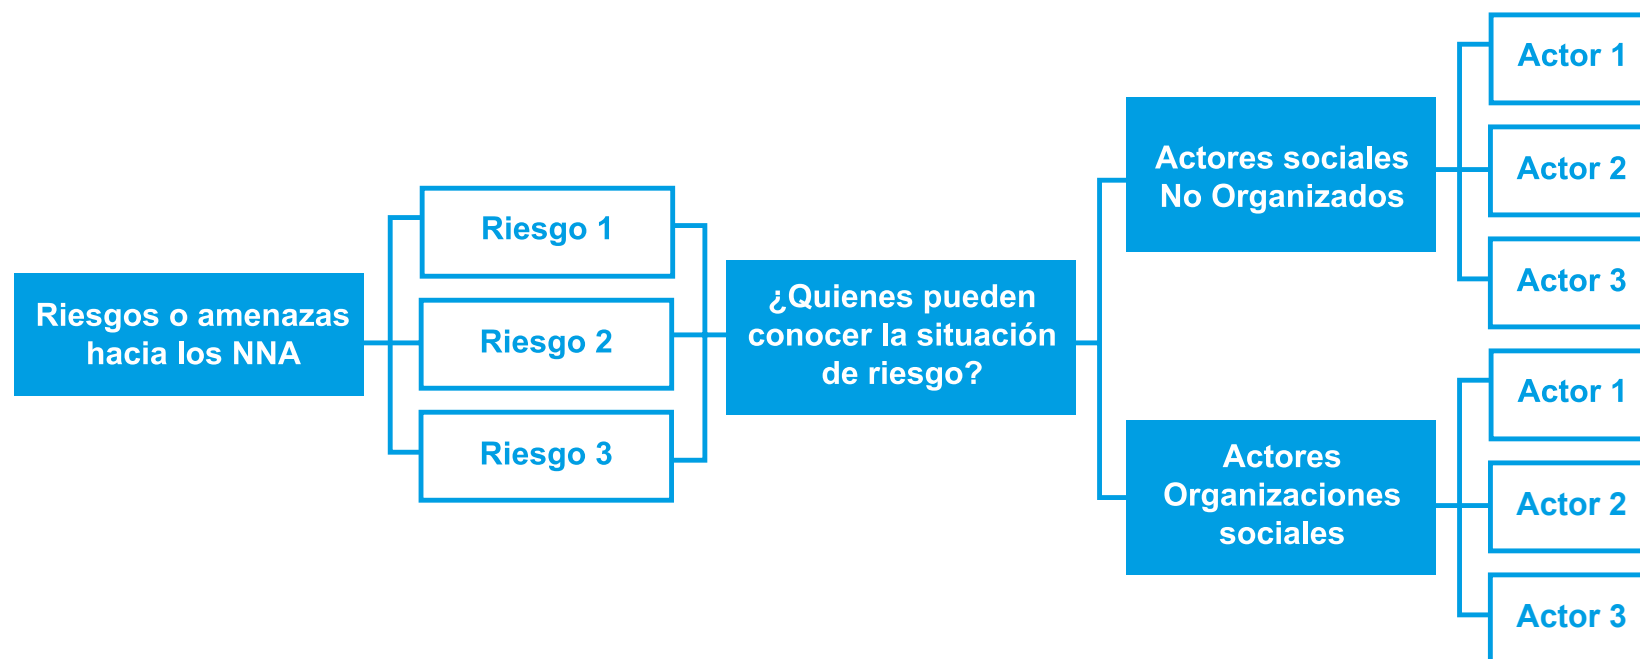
Riesgos o amenazas hacia los NNA

Riesgo 1

Riesgo 2

Riesgo 3

¿Quienes pueden conocer la situación de riesgo?

Actores sociales No Organizados

Actor 1

Actor 2

Actor 3

Actores Organizaciones sociales

Actor 1

Actor 2

Actor 3